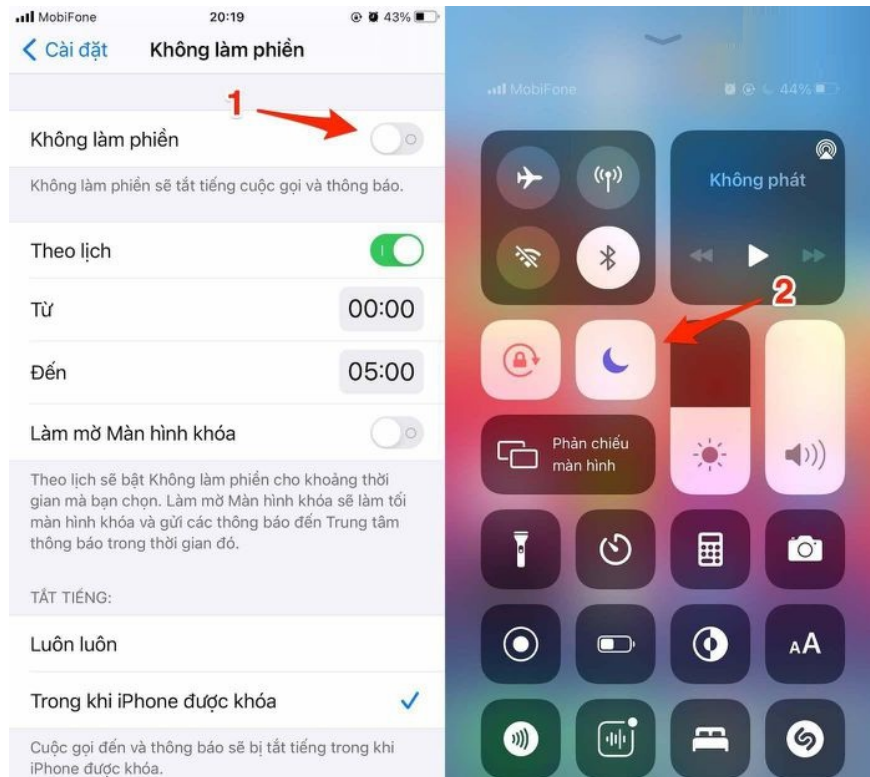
MobiFone 20:19 43%
Cài đặt Không làm phiền
1
Không làm phiền
Không làm phiền sẽ tắt tiếng cuộc gọi và thông báo.
Theo lịch
Từ 00:00
Đến 05:00
Làm mờ Màn hình khóa
Theo lịch sẽ bật Không làm phiền cho khoảng thời gian mà bạn chọn. Làm mờ Màn hình khóa sẽ làm tối màn hình khóa và gửi các thông báo đến Trung tâm thông báo trong thời gian đó.
TẮT TIẾNG:
Luôn luôn
Trong khi iPhone được khóa
Cuộc gọi đến và thông báo sẽ bị tắt tiếng trong khi iPhone được khóa.

MobiFone 44%
Không phát
2
Phản chiếu màn hình